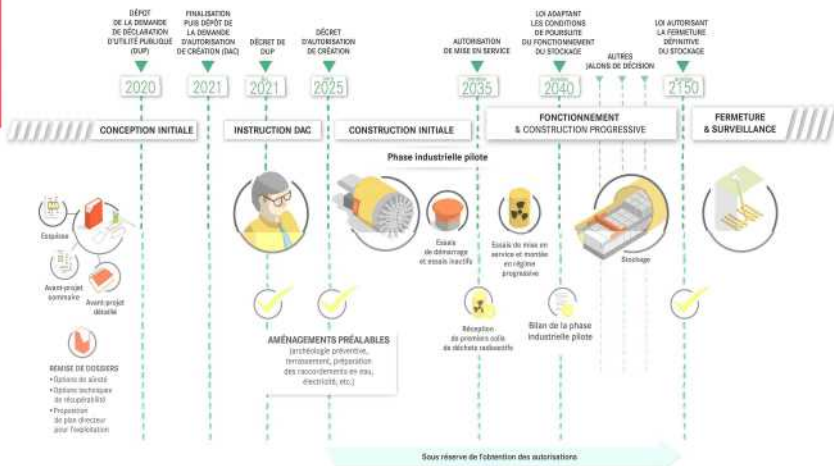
DÉPÔT DE LA DEMANDE DE DÉCLARATION D'UTILITÉ PUBLIQUE (DUP)

FINALISATION PUIS DÉPÔT DE LA DEMANDE D'AUTORISATION DE CRÉATION (DAC)

DÉCRET DE DUP

DÉCRET D'AUTORISATION DE CRÉATION

AUTORISATION DE MISE EN SERVICE

LOI ADAPTANT LES CONDITIONS DE POURSUITE DU FONCTIONNEMENT DU STOCKAGE

AUTRES JALONS DE DÉCISION

LOI AUTORISANT LA FERMETURE DÉFINITIVE DU STOCKAGE

2020

2021

2021

2025

2035

2040

2150

CONCEPTION INITIALE

INSTRUCTION DAC

CONSTRUCTION INITIALE

FONCTIONNEMENT & CONSTRUCTION PROGRESSIVE

FERMETURE & SURVEILLANCE

Phase industrielle pilote

Esquisse

Avant-projet sommaire

Avant-projet détaillé

REMISE DE DOSSIERS
• Options de sûreté
• Options techniques de récupérabilité
• Proposition de plan directeur pour l'exploitation

Essais de démarrage et essais inactifs

Essais de mise en service et montée en régime progressive

Stockage

AMÉNAGEMENTS PRÉALABLES
(archéologie préventive, terrassement, préparation des raccordements en eau, électricité, etc.)

Réception de premiers colis de déchets radioactifs

Bilan de la phase industrielle pilote

Sous réserve de l'obtention des autorisations